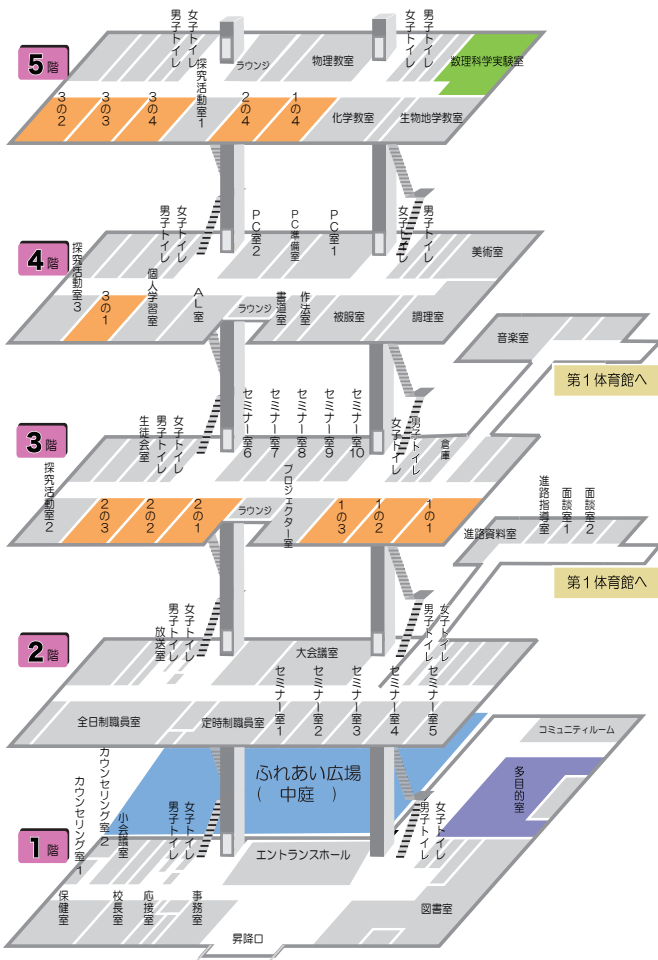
5階

女子トイレ
男子トイレ
探究活動室1
ラウンジ
物理教室
女子トイレ
男子トイレ
数理科学実験室
3の2
3の3
3の4
2の4
1の4
化学教室
生物地学教室

4階

男子トイレ
女子トイレ
PC室2
PC準備室
PC室1
女子トイレ
男子トイレ
美術室
探究活動室3
3の1
個人学習室
AL室
ラウンジ
書道室
作法室
被服室
調理室
音楽室
第1体育館へ

3階

生徒会室
男子トイレ
女子トイレ
セミナー室6
セミナー室7
セミナー室8
セミナー室9
セミナー室10
女子トイレ
男子トイレ
倉庫
探究活動室2
2の3
2の2
2の1
ラウンジ
プロジェクター室
1の3
1の2
1の1
進路指導室
面談室1
面談室2
進路資料室
第1体育館へ

2階

放送室
男子トイレ
女子トイレ
大会議室
男子トイレ
女子トイレ
全日制職員室
定時制職員室
セミナー室1
セミナー室2
セミナー室3
セミナー室4
セミナー室5

1階

カウンセリング室1
カウンセリング室2
小会議室
男子トイレ
女子トイレ
ふれあい広場
(中庭)
男子トイレ
女子トイレ
コミュニティルーム
多目的室
エントランスホール
保健室
校長室
応接室
事務室
図書室
昇降口